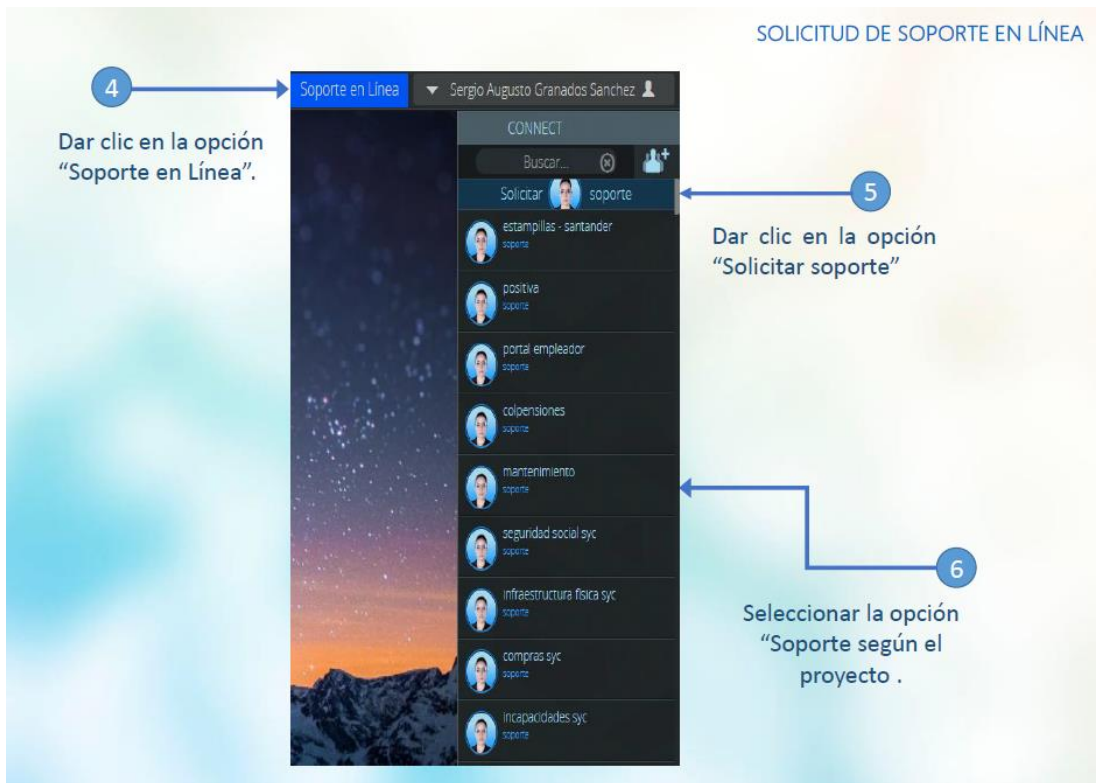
SOLICITUD DE SOPORTE EN LÍNEA

4

Dar clic en la opción "Soporte en Línea".

Soporte en Línea

Sergio Augusto Granados Sanchez

CONNECT

Buscar...

Solicitar soporte

estampillas - santander
soporte

positiva
soporte

portal empleador
soporte

colpensiones
soporte

mantenimiento
soporte

seguridad social syc
soporte

infraestructura fisica syc
soporte

compras syc
soporte

incapacidades syc
soporte

5

Dar clic en la opción "Solicitar soporte"

6

Seleccionar la opción "Soporte según el proyecto .